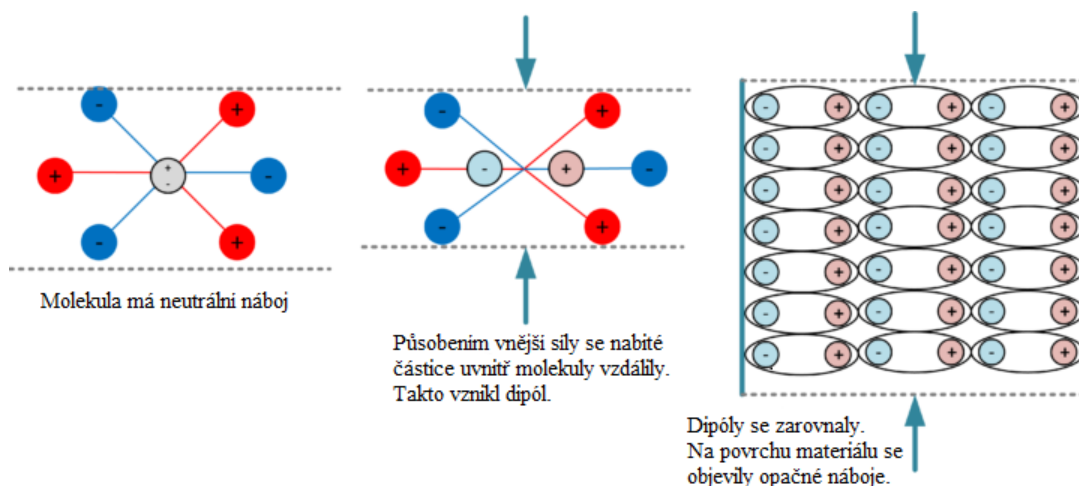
-
+
+
-
+
-
-
+
-
+
+
-
-
+
-
-
+
+

Molekula má neutrální náboj

Působením vnější síly se nabité částice uvnitř molekuly vzdálily. Takto vznikl dipól.

- + - + - +
- + - + - +
- + - + - +
- + - + - +
- + - + - +
- + - + - +
- + - + - +

Dipóly se zarovnaly. Na povrchu materiálu se objevily opačné náboje.